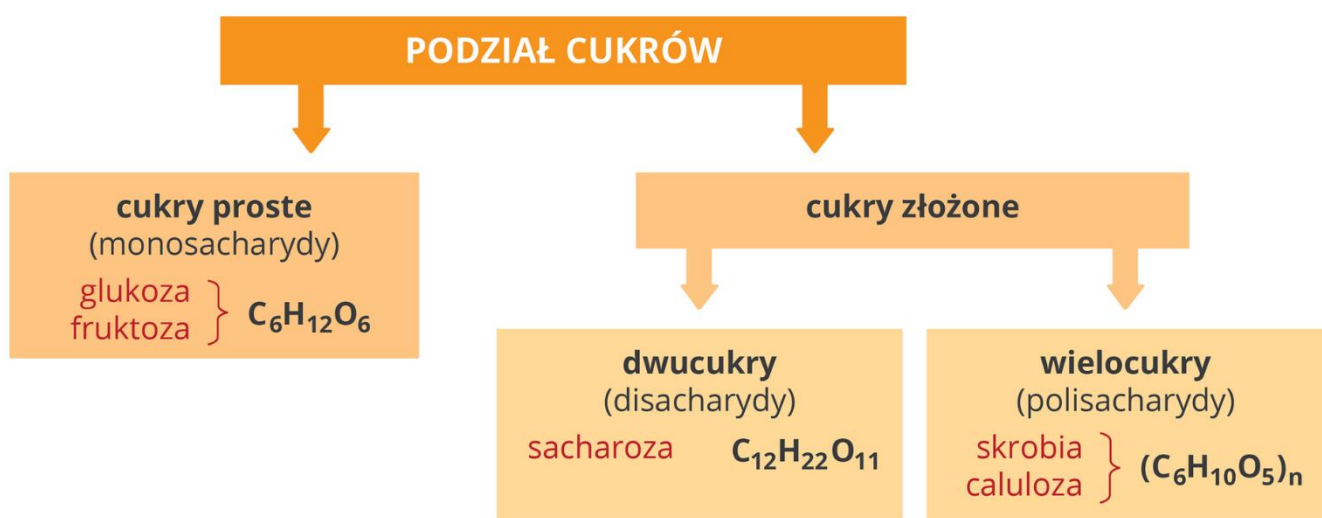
PODZIAŁ CUKRÓW

cukry proste
(monosacharydy)
glukoza
fruktoza
$C_6H_{12}O_6$

cukry złożone

dwucukry
(disacharydy)
sacharoza
$C_{12}H_{22}O_{11}$

wielocukry
(polisacharydy)
skrobia
caluloza
$(C_6H_{10}O_5)_n$